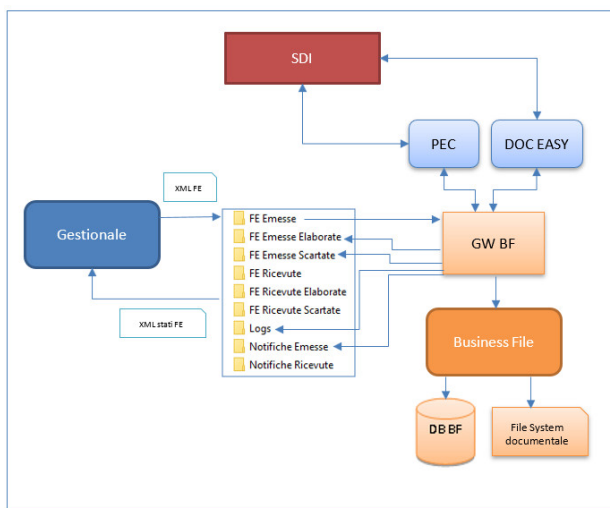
SDI

PEC

DOC EASY

XML FE

Gestionale

FE Emesse
FE Emesse Elaborate
FE Emesse Scartate
FE Ricevute
FE Ricevute Elaborate
FE Ricevute Scartate
Logs
Notifiche Emesse
Notifiche Ricevute

GW BF

XML stati FE

Business File

DB BF

File System documentale